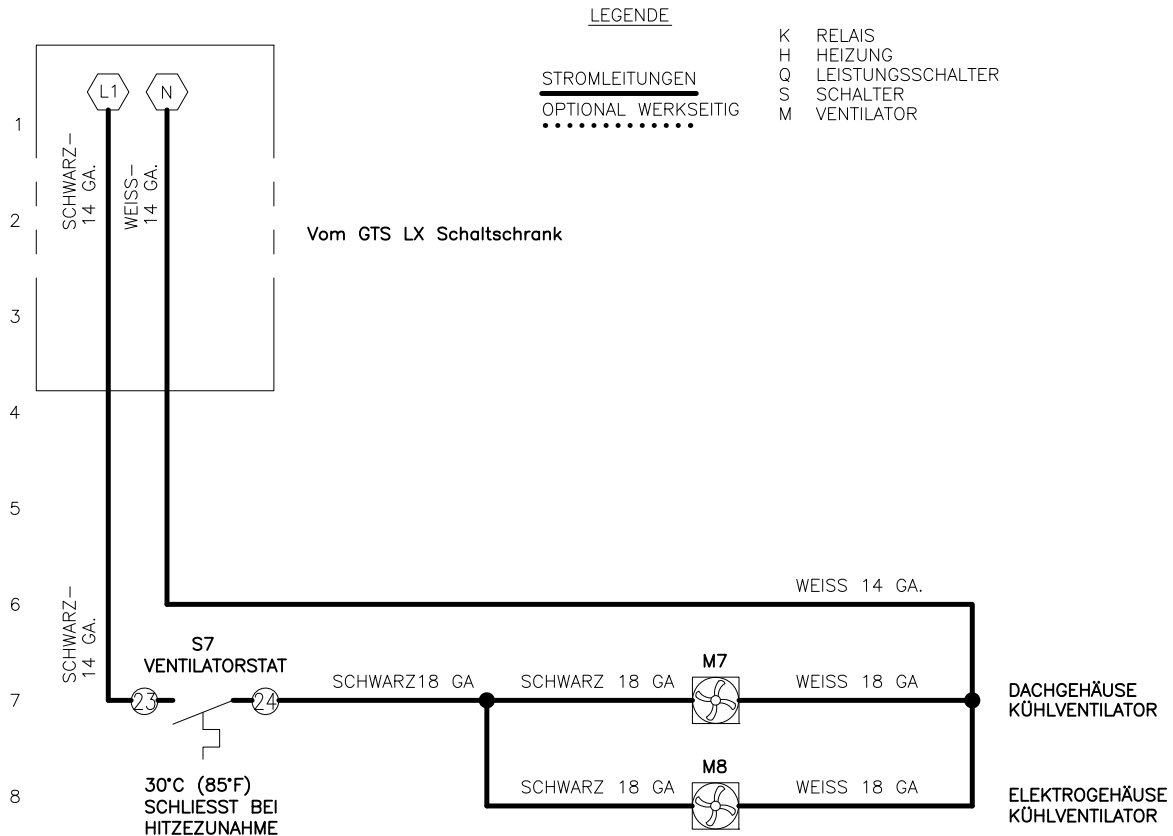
LEGENDE

STROMLEITUNGEN
OPTIONAL WERKSEITIG

K RELAIS
H HEIZUNG
Q LEISTUNGSSCHALTER
S SCHALTER
M VENTILATOR

L1
N

1
2
3
4
5
6
7
8

SCHWARZ– 14 GA.
WEISS– 14 GA.

Vom GTS LX Schaltschrank

WEISS 14 GA.

SCHWARZ– 14 GA.

S7
VENTILATORSTAT

23
24

SCHWARZ18 GA
SCHWARZ 18 GA
M7
WEISS 18 GA
DACHGEHÄUSE KÜHLVENTILATOR

30°C (85°F)
SCHLIESST BEI
HITZEZUNAHME

SCHWARZ 18 GA
M8
WEISS 18 GA
ELEKTROGEHÄUSE KÜHLVENTILATOR